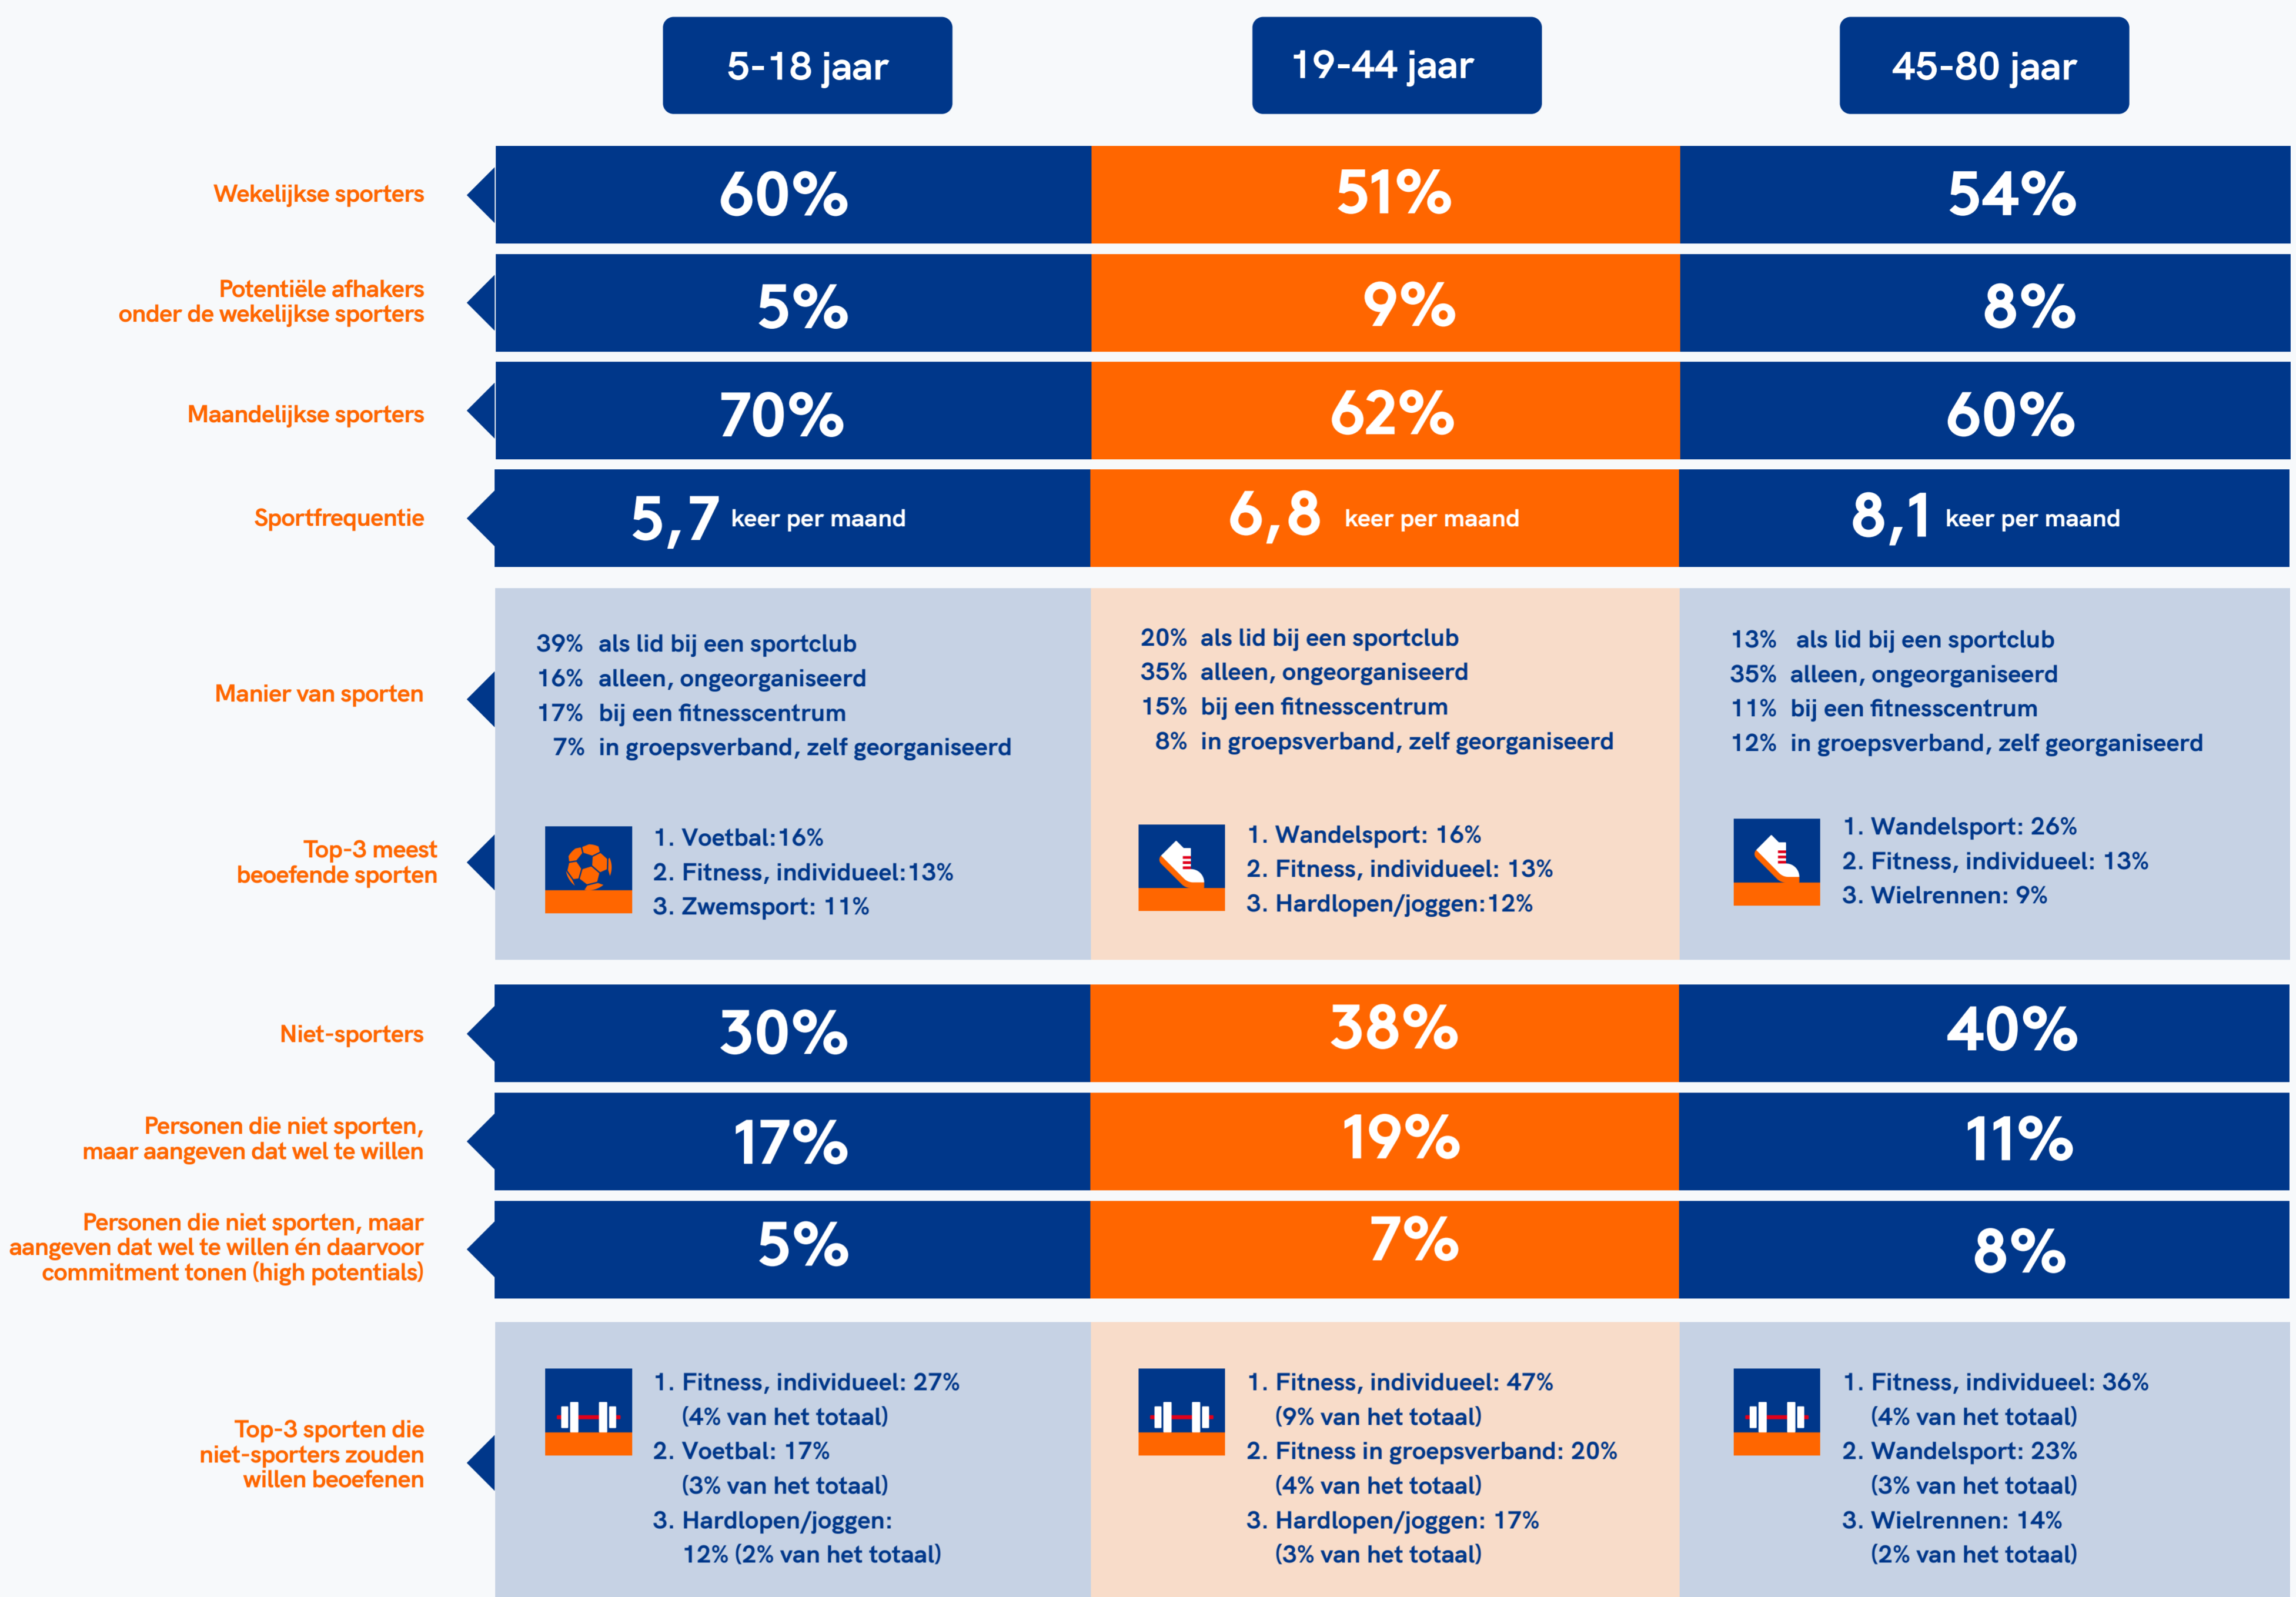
|  | 5-18 jaar | 19-44 jaar | 45-80 jaar |
|---|---|---|---|
| Wekelijkse sporters | 60% | 51% | 54% |
| Potentiële afhakers onder de wekelijkse sporters | 5% | 9% | 8% |
| Maandelijkse sporters | 70% | 62% | 60% |
| Sportfrequentie | 5,7 keer per maand | 6,8 keer per maand | 8,1 keer per maand |
| Manier van sporten | 39% als lid bij een sportclub<br>16% alleen, ongeorganiseerd<br>17% bij een fitnesscentrum<br>7% in groepsverband, zelf georganiseerd | 20% als lid bij een sportclub<br>35% alleen, ongeorganiseerd<br>15% bij een fitnesscentrum<br>8% in groepsverband, zelf georganiseerd | 13% als lid bij een sportclub<br>35% alleen, ongeorganiseerd<br>11% bij een fitnesscentrum<br>12% in groepsverband, zelf georganiseerd |
| Top-3 meest beoefende sporten | 1. Voetbal:16%<br>2. Fitness, individueel:13%<br>3. Zwemsport: 11% | 1. Wandelsport: 16%<br>2. Fitness, individueel: 13%<br>3. Hardlopen/joggen:12% | 1. Wandelsport: 26%<br>2. Fitness, individueel: 13%<br>3. Wielrennen: 9% |
| Niet-sporters | 30% | 38% | 40% |
| Personen die niet sporten, maar aangeven dat wel te willen | 17% | 19% | 11% |
| Personen die niet sporten, maar aangeven dat wel te willen én daarvoor commitment tonen (high potentials) | 5% | 7% | 8% |
| Top-3 sporten die niet-sporters zouden willen beoefenen | 1. Fitness, individueel: 27% (4% van het totaal)<br>2. Voetbal: 17% (3% van het totaal)<br>3. Hardlopen/joggen: 12% (2% van het totaal) | 1. Fitness, individueel: 47% (9% van het totaal)<br>2. Fitness in groepsverband: 20% (4% van het totaal)<br>3. Hardlopen/joggen: 17% (3% van het totaal) | 1. Fitness, individueel: 36% (4% van het totaal)<br>2. Wandelsport: 23% (3% van het totaal)<br>3. Wielrennen: 14% (2% van het totaal) |